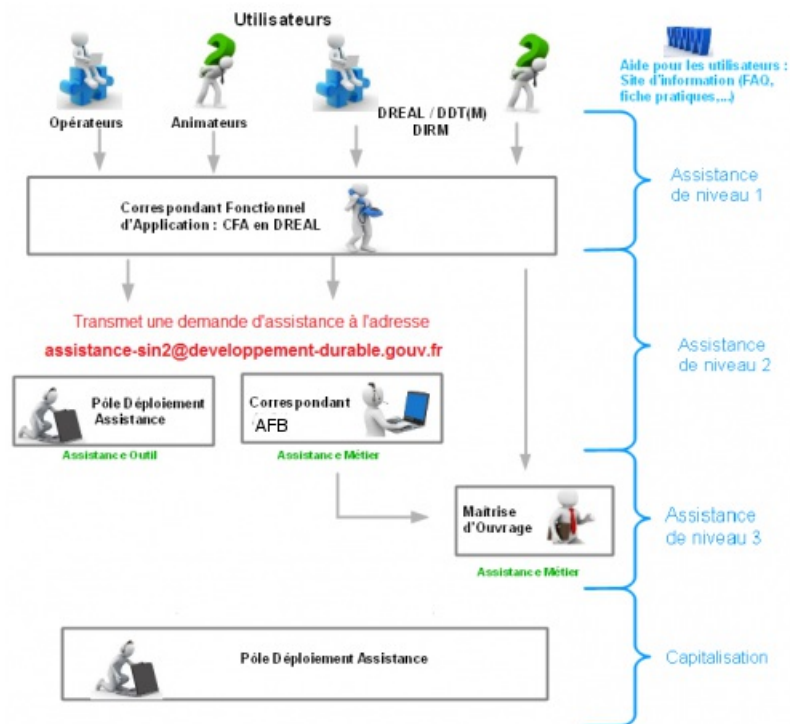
Utilisateurs

Aide pour les utilisateurs : Site d'information (FAQ, fiche pratiques,...)

Opérateurs

Animateurs

DREAL / DDT(M) DIRM

Correspondant Fonctionnel d'Application : CFA en DREAL

Assistance de niveau 1

Transmet une demande d'assistance à l'adresse

assistance-sin2@developpement-durable.gouv.fr

Assistance de niveau 2

Pôle Déploiement Assistance

Assistance Outil

Correspondant AFB

Assistance Métier

Maîtrise d'Ouvrage

Assistance Métier

Assistance de niveau 3

Pôle Déploiement Assistance

Capitalisation